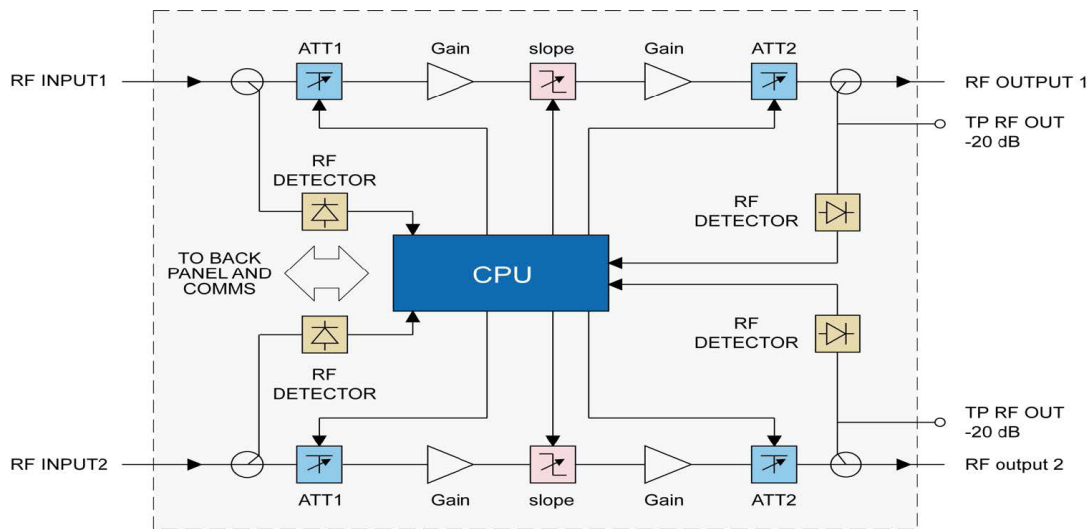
RF INPUT1

ATT1

Gain

slope

Gain

ATT2

RF OUTPUT 1

TP RF OUT -20 dB

RF DETECTOR

RF DETECTOR

TO BACK PANEL AND COMMS

CPU

RF DETECTOR

RF DETECTOR

TP RF OUT -20 dB

RF INPUT2

ATT1

Gain

slope

Gain

ATT2

RF output 2